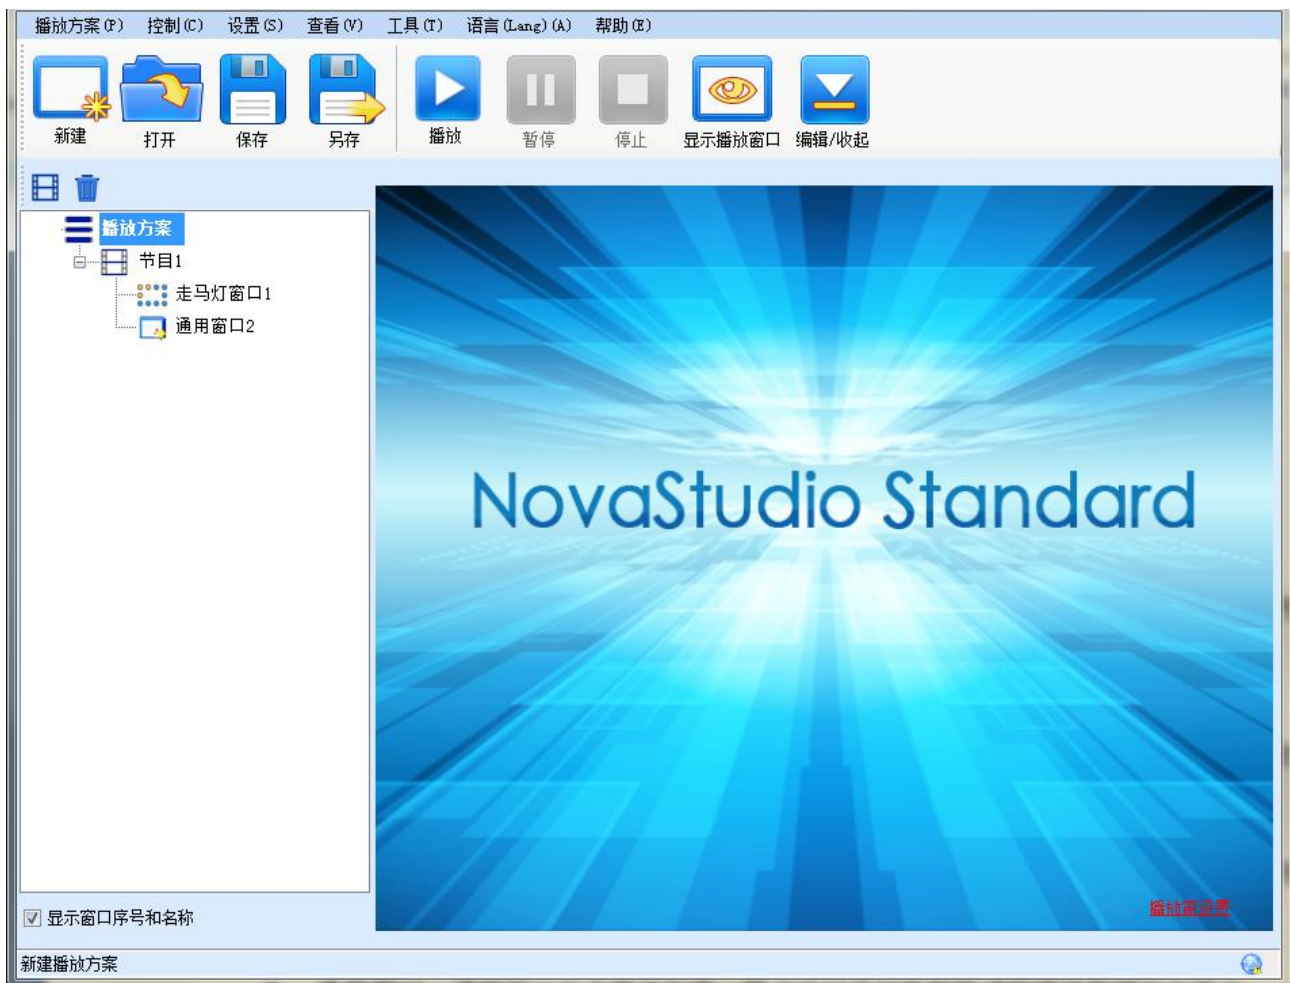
播放方案(P) 控制(C) 设置(S) 查看(V) 工具(T) 语言(Lang)(A) 帮助(H)

新建 打开 保存 另存 播放 暂停 停止 显示播放窗口 编辑/收起

播放方案
节目1
走马灯窗口1
通用窗口2

NovaStudio Standard

播放窗设置

显示窗口序号和名称

新建播放方案